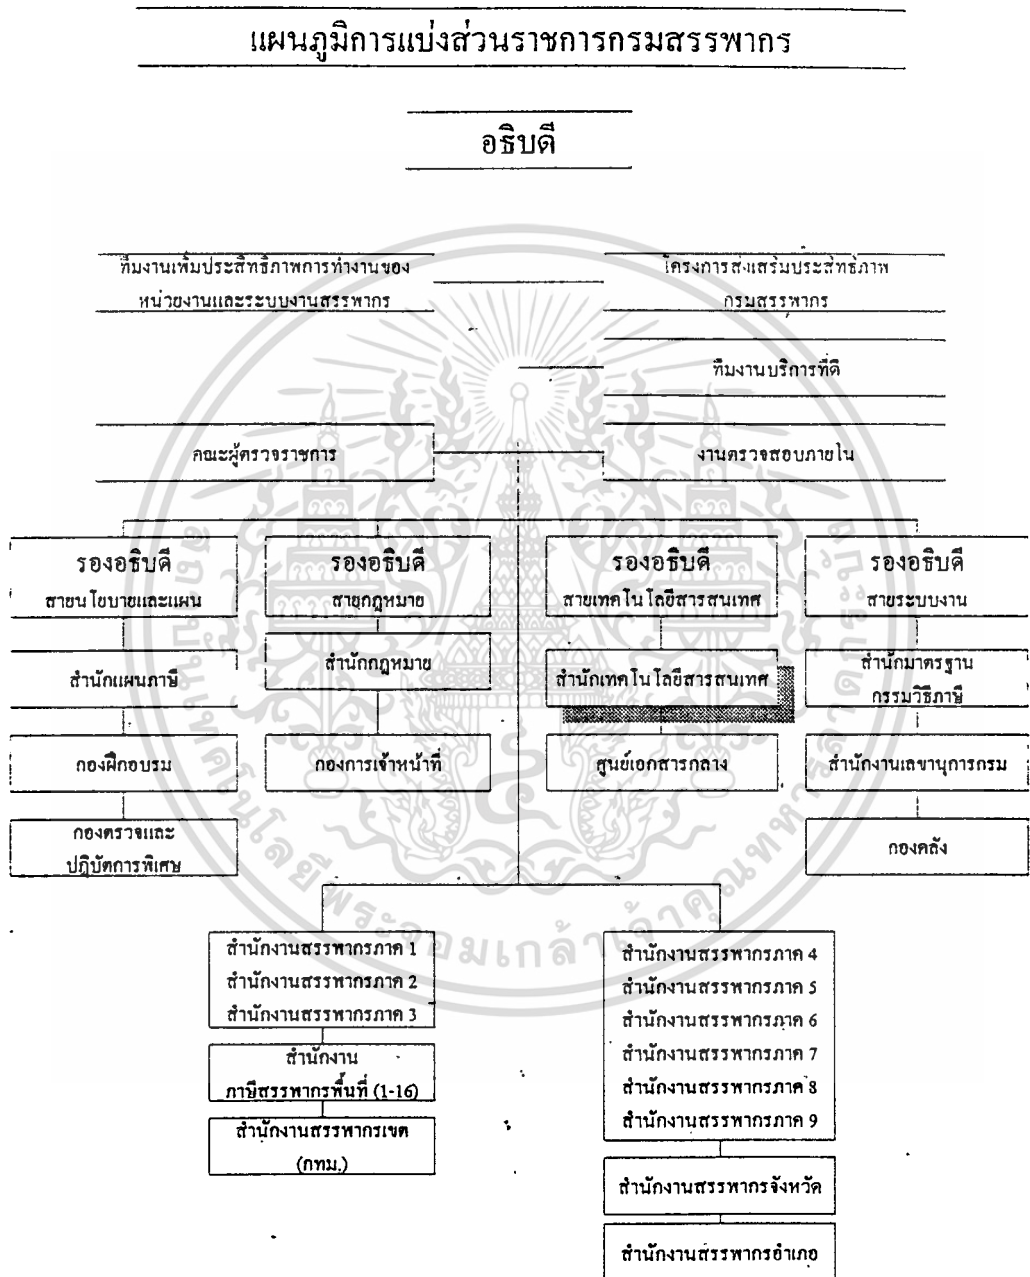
แผนภูมิการแบ่งส่วนราชการกรมสรรพากร

อธิบดี

ทีมงานเพิ่มประสิทธิภาพการทำงานของหน่วยงานและระบบงานสรรพากร

โครงการส่งเสริมประสิทธิภาพกรมสรรพากร

ทีมงานบริการที่ดี

คณะผู้ตรวจราชการ

งานตรวจสอบภายใน

รองอธิบดี
สายนโยบายและแผน

รองอธิบดี
สายกฎหมาย

รองอธิบดี
สายเทคโนโลยีสารสนเทศ

รองอธิบดี
สายระบบงาน

สำนักแผนภาษี

สำนักกฎหมาย

สำนักเทคโนโลยีสารสนเทศ

สำนักมาตรฐานกรรมวิธีภาษี

กองฝึกอบรม

กองการเจ้าหน้าที่

ศูนย์เอกสารกลาง

สำนักงานเลขานุการกรม

กองตรวจและปฏิบัติการพิเศษ

กองคลัง

สำนักงานสรรพากรภาค 1
สำนักงานสรรพากรภาค 2
สำนักงานสรรพากรภาค 3

สำนักงานภาษีสรรพากรพื้นที่ (1-16)

สำนักงานสรรพากรเขต (กทม.)

สำนักงานสรรพากรภาค 4
สำนักงานสรรพากรภาค 5
สำนักงานสรรพากรภาค 6
สำนักงานสรรพากรภาค 7
สำนักงานสรรพากรภาค 8
สำนักงานสรรพากรภาค 9

สำนักงานสรรพากรจังหวัด

สำนักงานสรรพากรอำเภอ